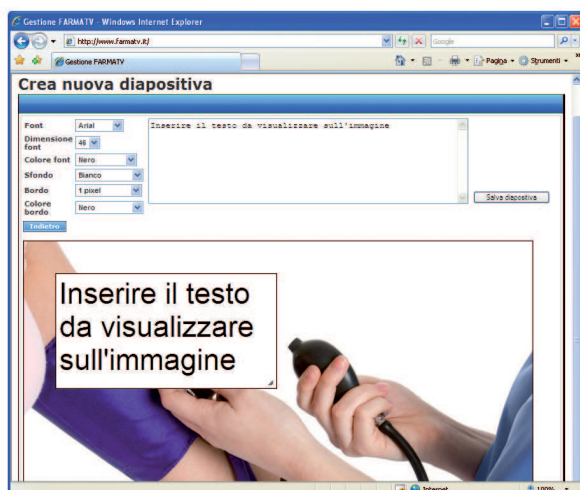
Gestione FARMATV - Windows Internet Explorer

http://www.farmatv.it/

Google

Gestione FARMATV

Pagina • Strumenti •

Crea nuova diapositiva

Font Arial

Dimensione font 48

Colore font Nero

Sfondo Bianco

Bordo 1 pixel

Colore bordo Nero

Indietro

Inserire il testo da visualizzare sull'immagine

Salva diapositiva

Inserire il testo da visualizzare sull'immagine

Internet

100%